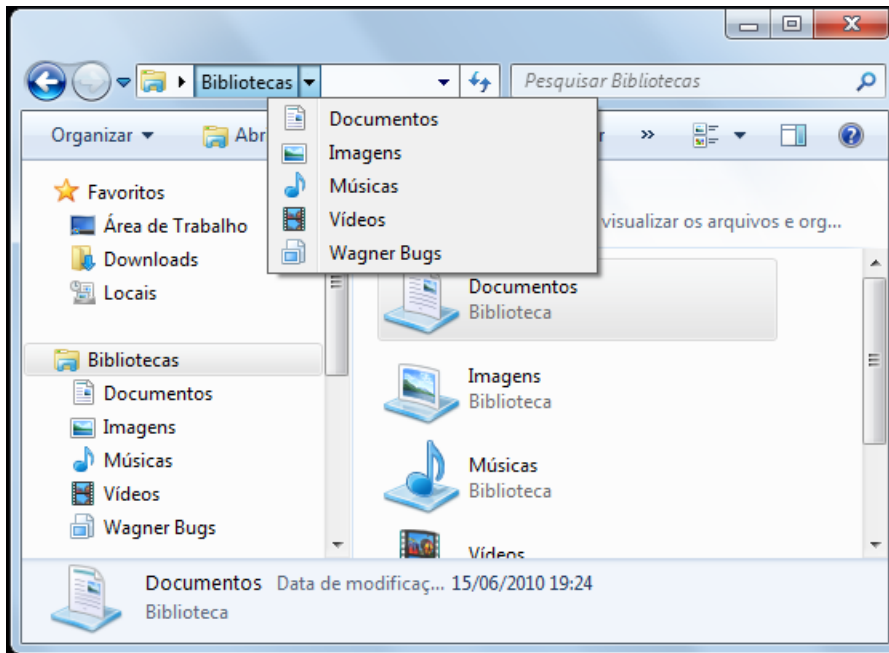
Bibliotecas

Pesquisar Bibliotecas

Organizar ▾ Abr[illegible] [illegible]r »

Documentos
Imagens
Músicas
Vídeos
Wagner Bugs

Favoritos
Área de Trabalho
Downloads
Locais

Bibliotecas
Documentos
Imagens
Músicas
Vídeos
Wagner Bugs

visualizar os arquivos e org...

Documentos
Biblioteca

Imagens
Biblioteca

Músicas
Biblioteca

Vídeos

Documentos Data de modificaç... 15/06/2010 19:24
Biblioteca